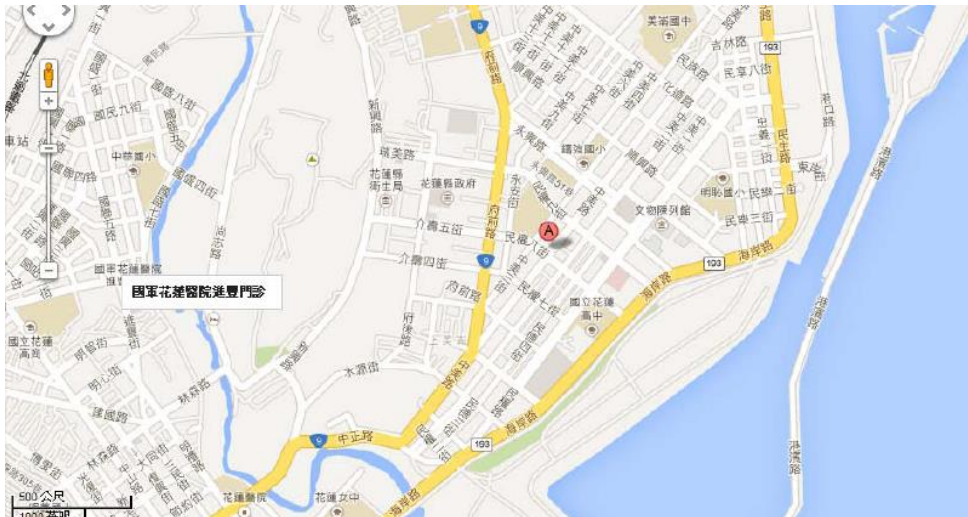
國軍花蓮醫院進豐門診

9
9
9
193
193
193
A

美崙國中
吉林路
民享八街
民權路
中美路
花崗路
中華路
中山路
建國路
明禮國小
民權二街
民享三街
文物陳列館
東美路
港濱路
海岸路
民生路
港濱路
國立花蓮高中
海岸路
中正路
花蓮女中
花蓮縣政府
介壽五街
介壽四街
府前路
府後路
民權八街
民權七街
明義國小
永安街
瑞美路
新興路
中華國小
國軍花蓮醫院
國立花蓮高商
林森路
中正路
明智街
明心街
大同街
光復街
仁愛街
福町路
花蓮縣衛生局
尚志路
木瓜街
國盛八街
國盛四街
國盛二街
國盛六街
國強街
車站
自由街
南京街
500 公尺
1000 英呎